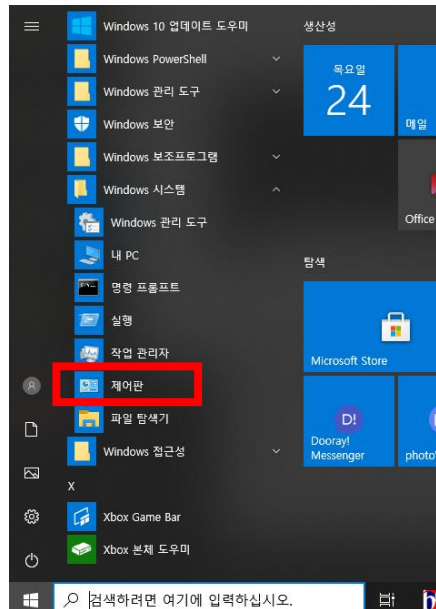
Windows 10 업데이트 도우미
Windows PowerShell
Windows 관리 도구
Windows 보안
Windows 보조프로그램
Windows 시스템
Windows 관리 도구
내 PC
명령 프롬프트
실행
작업 관리자
제어판
파일 탐색기
Windows 접근성
X
Xbox Game Bar
Xbox 본체 도우미

생산성
목요일
24
메일
Office
탐색
Microsoft Store
Dooray! Messenger
photo

검색하려면 여기에 입력하십시오.